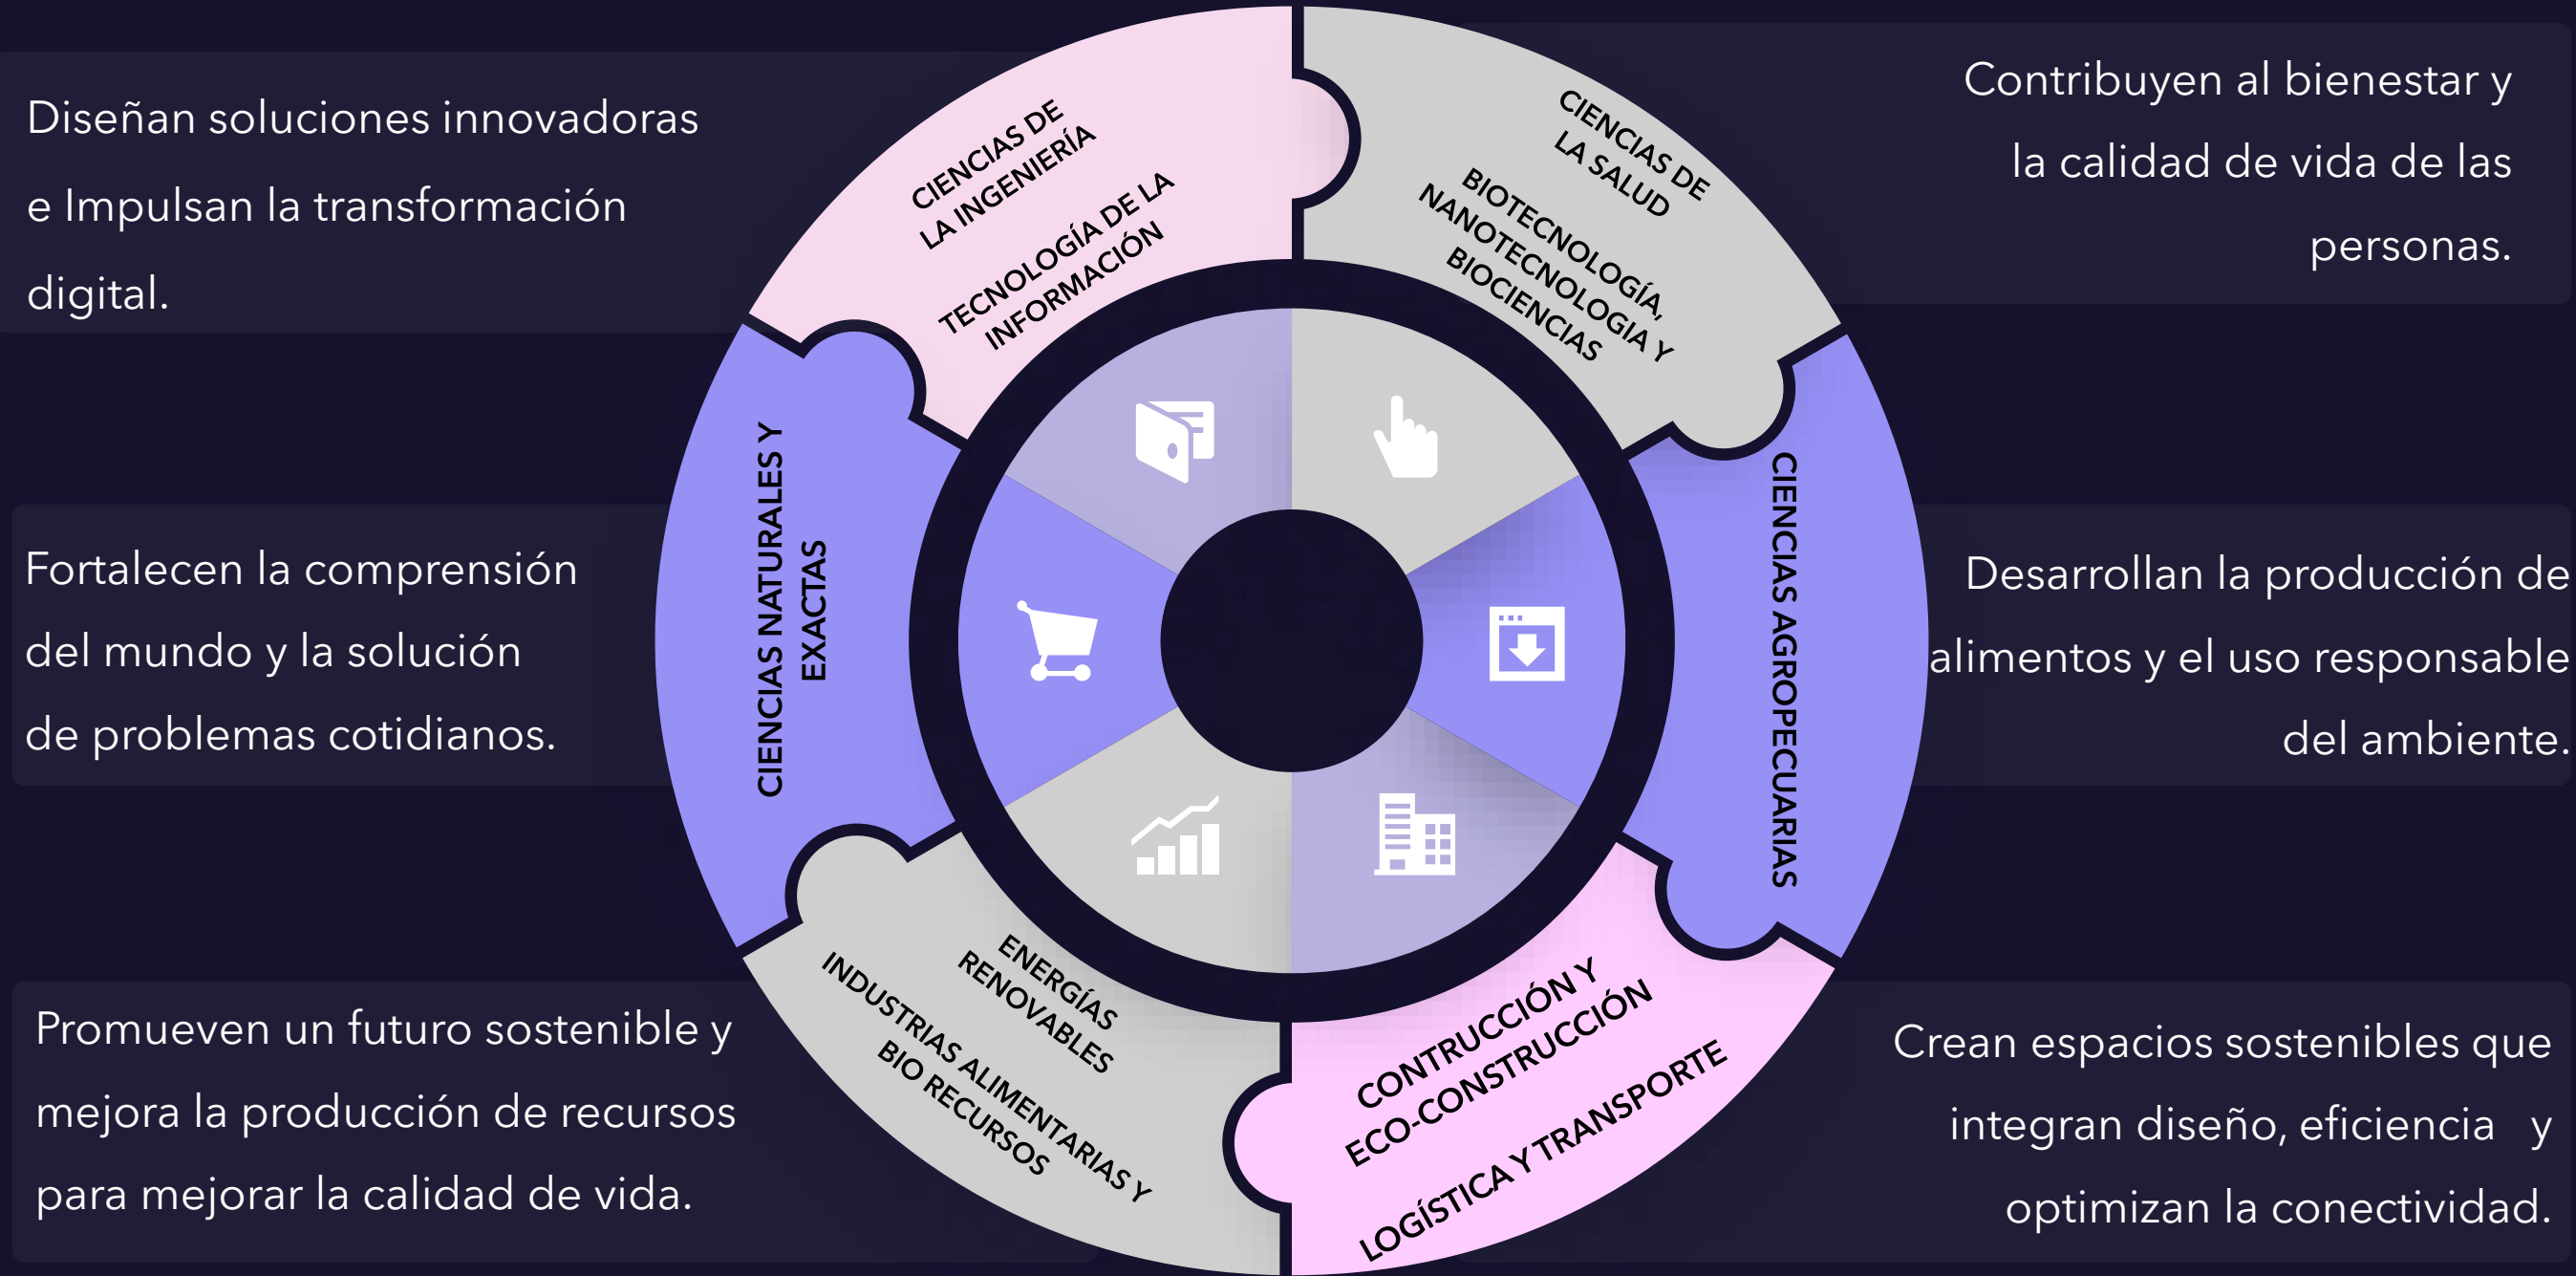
Diseñan soluciones innovadoras e Impulsan la transformación digital.

CIENCIAS DE LA INGENIERÍA

TECNOLOGÍA DE LA INFORMACIÓN

CIENCIAS DE LA SALUD

BIOTECNOLOGÍA, NANOTECNOLOGIA Y BIOCIENCIAS

Contribuyen al bienestar y la calidad de vida de las personas.

Fortalecen la comprensión del mundo y la solución de problemas cotidianos.

CIENCIAS NATURALES Y EXACTAS

CIENCIAS AGROPECUARIAS

Desarrollan la producción de alimentos y el uso responsable del ambiente.

ENERGÍAS RENOVABLES

INDUSTRIAS ALIMENTARIAS Y BIO RECURSOS

Promueven un futuro sostenible y mejora la producción de recursos para mejorar la calidad de vida.

CONTRUCCIÓN Y ECO-CONSTRUCCIÓN

LOGÍSTICA Y TRANSPORTE

Crean espacios sostenibles que integran diseño, eficiencia y optimizan la conectividad.